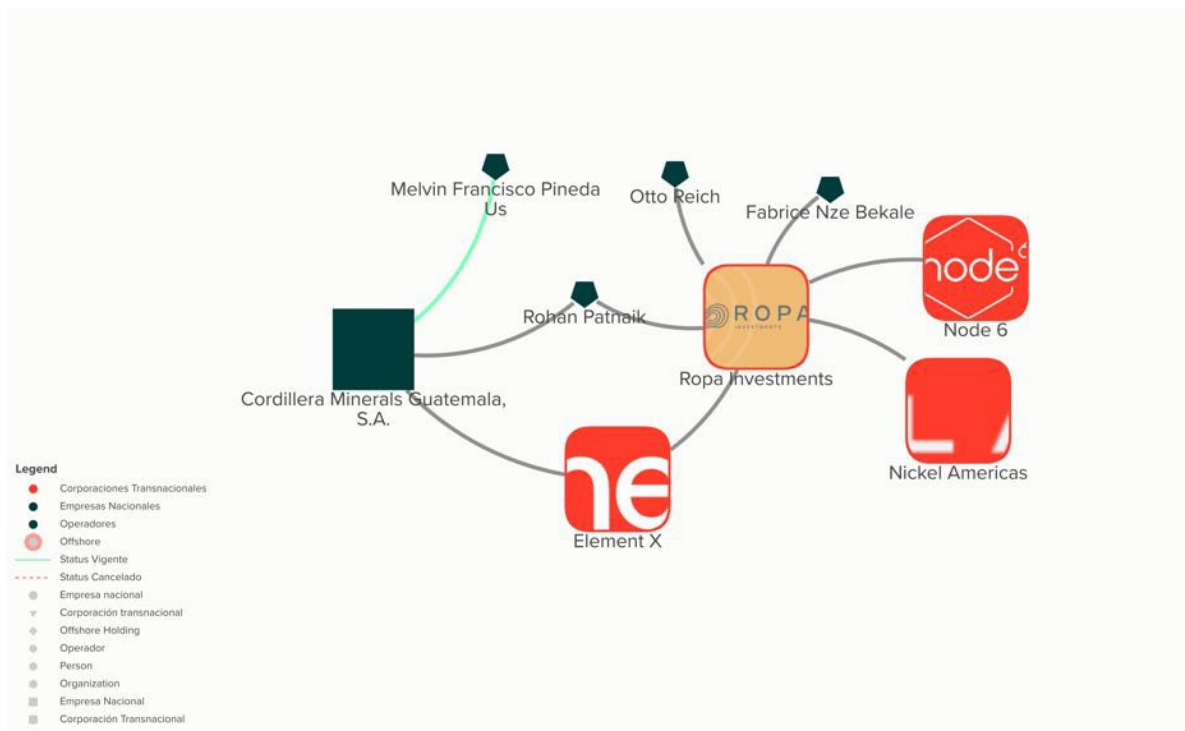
Melvin Francisco Pineda Us

Otto Reich

Fabrice Nze Bekale

Rohan Patnaik

ROPA INVESTMENTS

Ropa Investments

node

Node 6

Cordillera Minerals Guatemala, S.A.

Nickel Americas

ne

Element X

Legend
Corporaciones Transnacionales
Empresas Nacionales
Operadores
Offshore
Status Vigente
Status Cancelado
Empresa nacional
Corporación transnacional
Offshore Holding
Operador
Person
Organization
Empresa Nacional
Corporación Transnacional